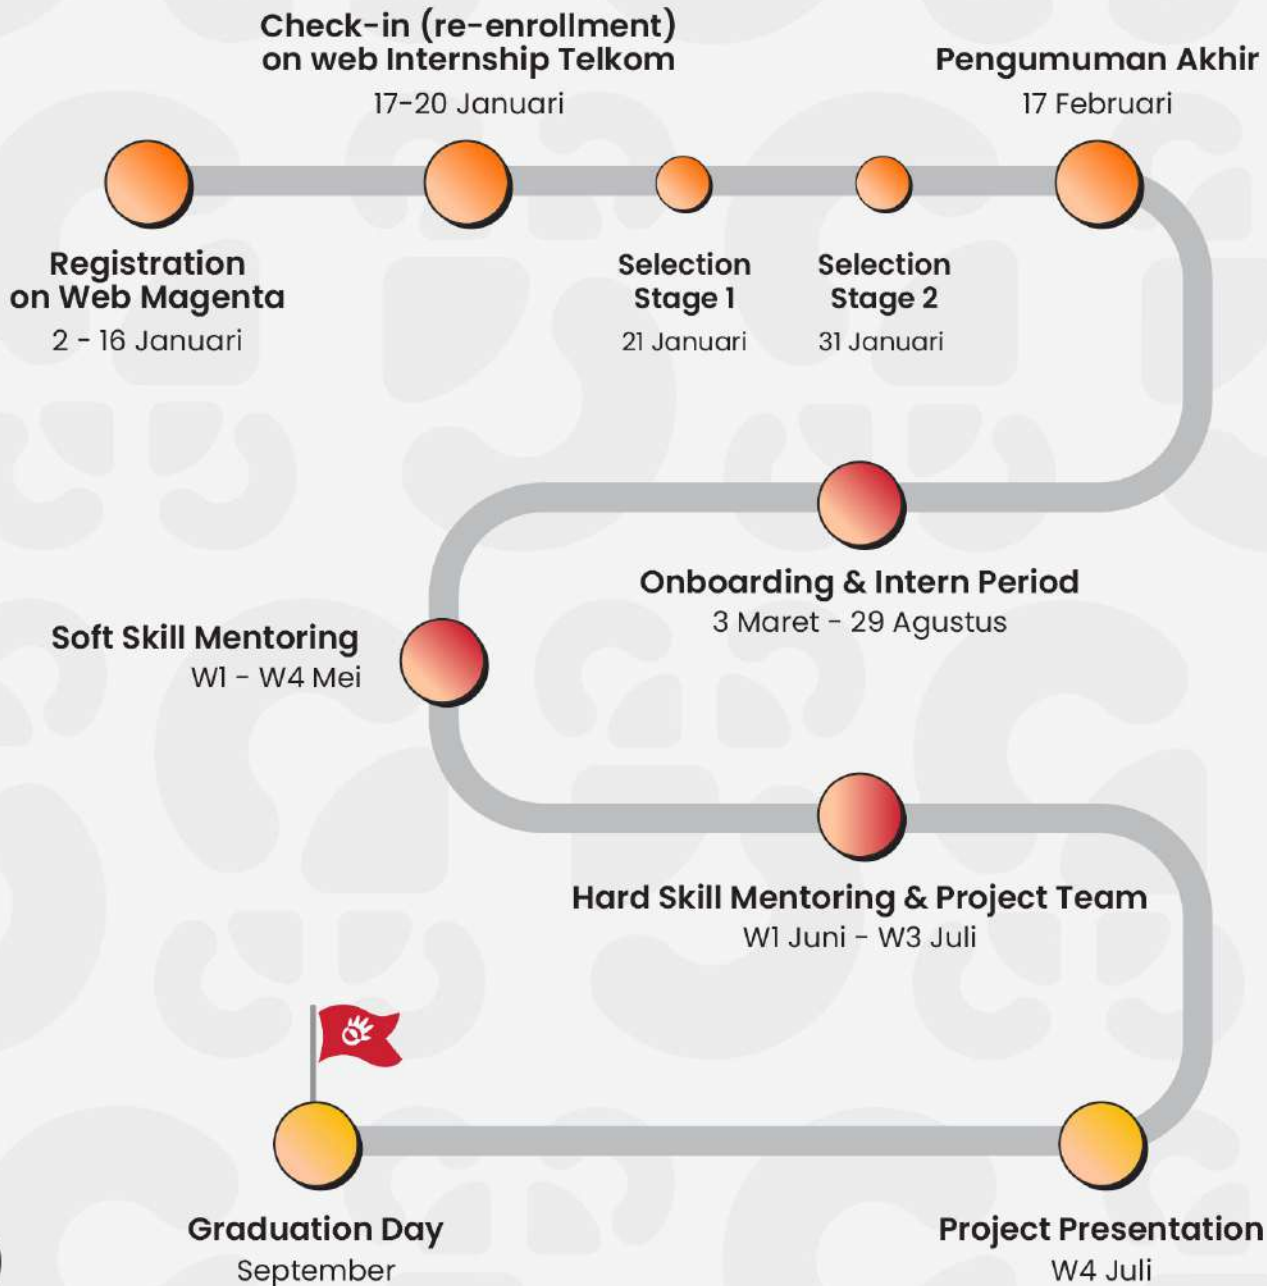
Check-in (re-enrollment) on web Internship Telkom
17-20 Januari

Pengumuman Akhir
17 Februari

Registration on Web Magenta
2 - 16 Januari

Selection Stage 1
21 Januari

Selection Stage 2
31 Januari

Onboarding & Intern Period
3 Maret - 29 Agustus

Soft Skill Mentoring
W1 - W4 Mei

Hard Skill Mentoring & Project Team
W1 Juni - W3 Juli

Graduation Day
September

Project Presentation
W4 Juli